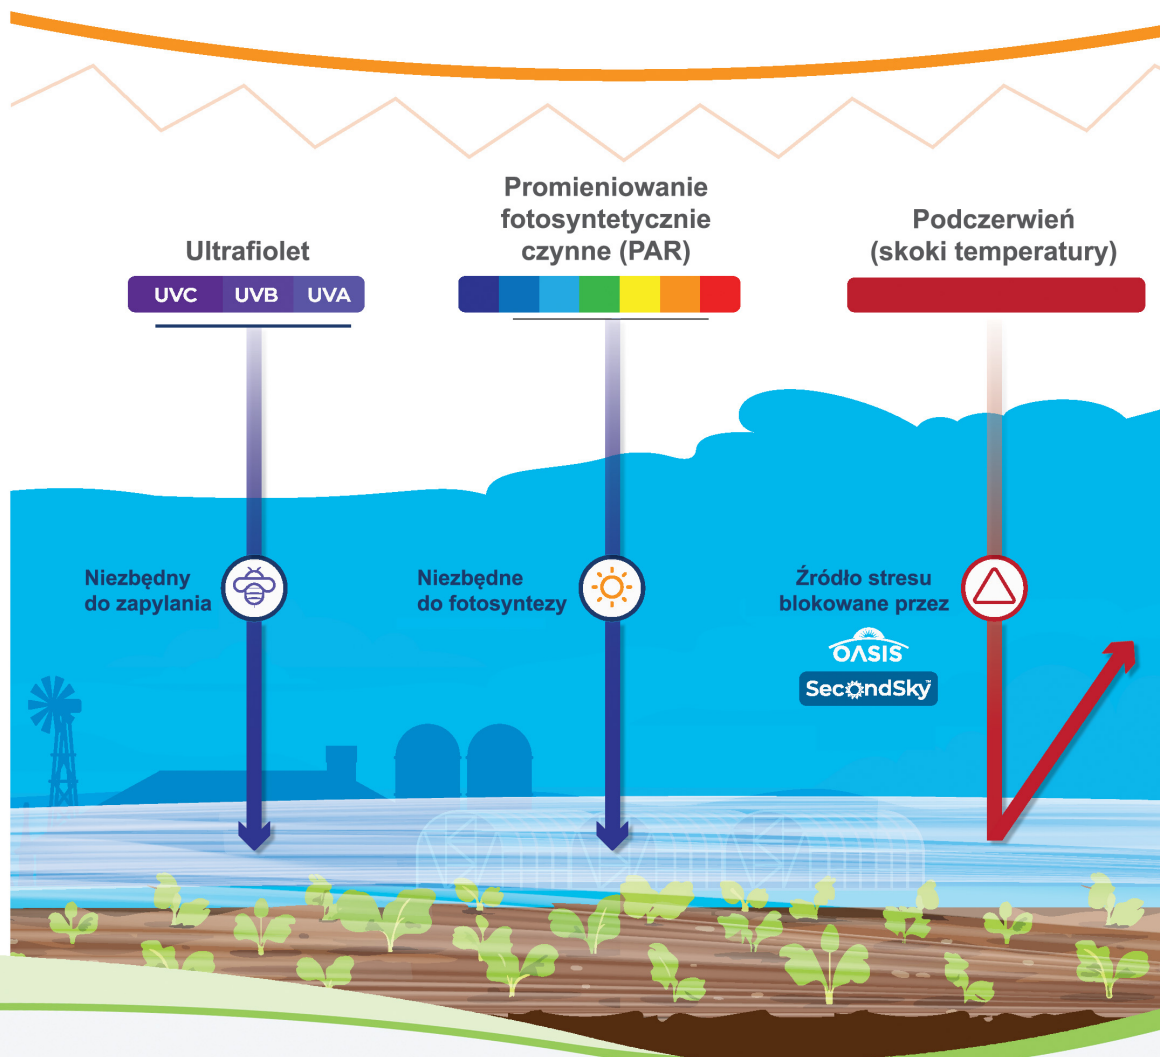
Ultrafiolet

UVC UVB UVA

Promieniowanie fotosyntetycznie czynne (PAR)

Podczerwień (skoki temperatury)

Niezbędny do zapylania

Niezbędne do fotosyntezy

Źródło stresu blokowane przez

OASIS

SecondSky